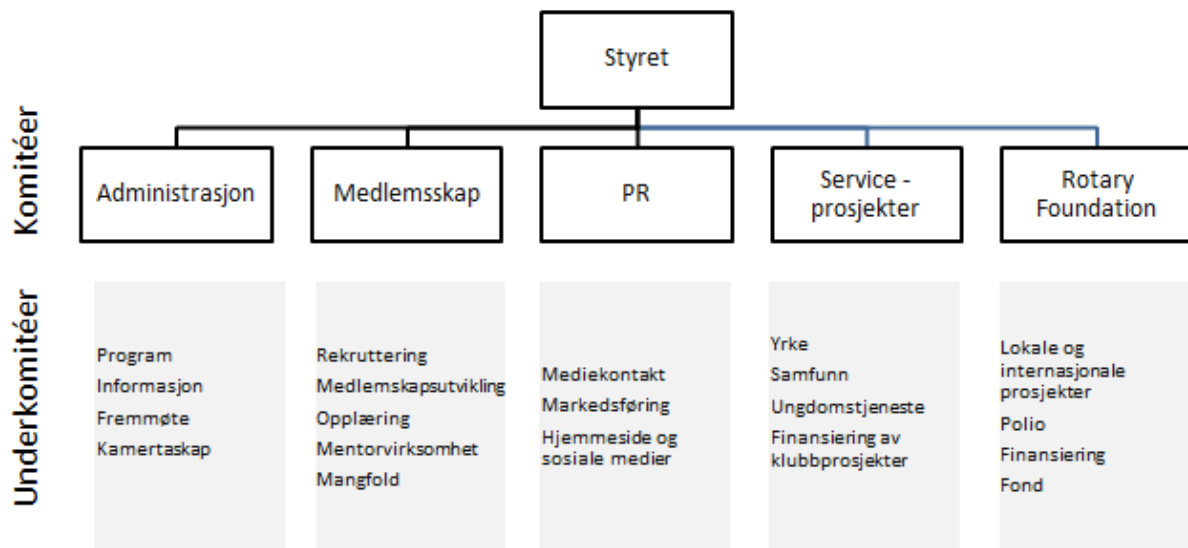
Styret

Komitéer

Administrasjon

Medlemsskap

PR

Service - prosjekter

Rotary Foundation

Underkomitéer

Program
Informasjon
Fremmøte
Kamertaskap

Rekruttering
Medlemskapsutvikling
Opplæring
Mentorvirksomhet
Mangfold

Mediekontakt
Markedsføring
Hjemmeside og sosiale medier

Yrke
Samfunn
Ungdomstjeneste
Finansiering av klubbprosjekter

Lokale og internasjonale prosjekter
Polio
Finansiering
Fond